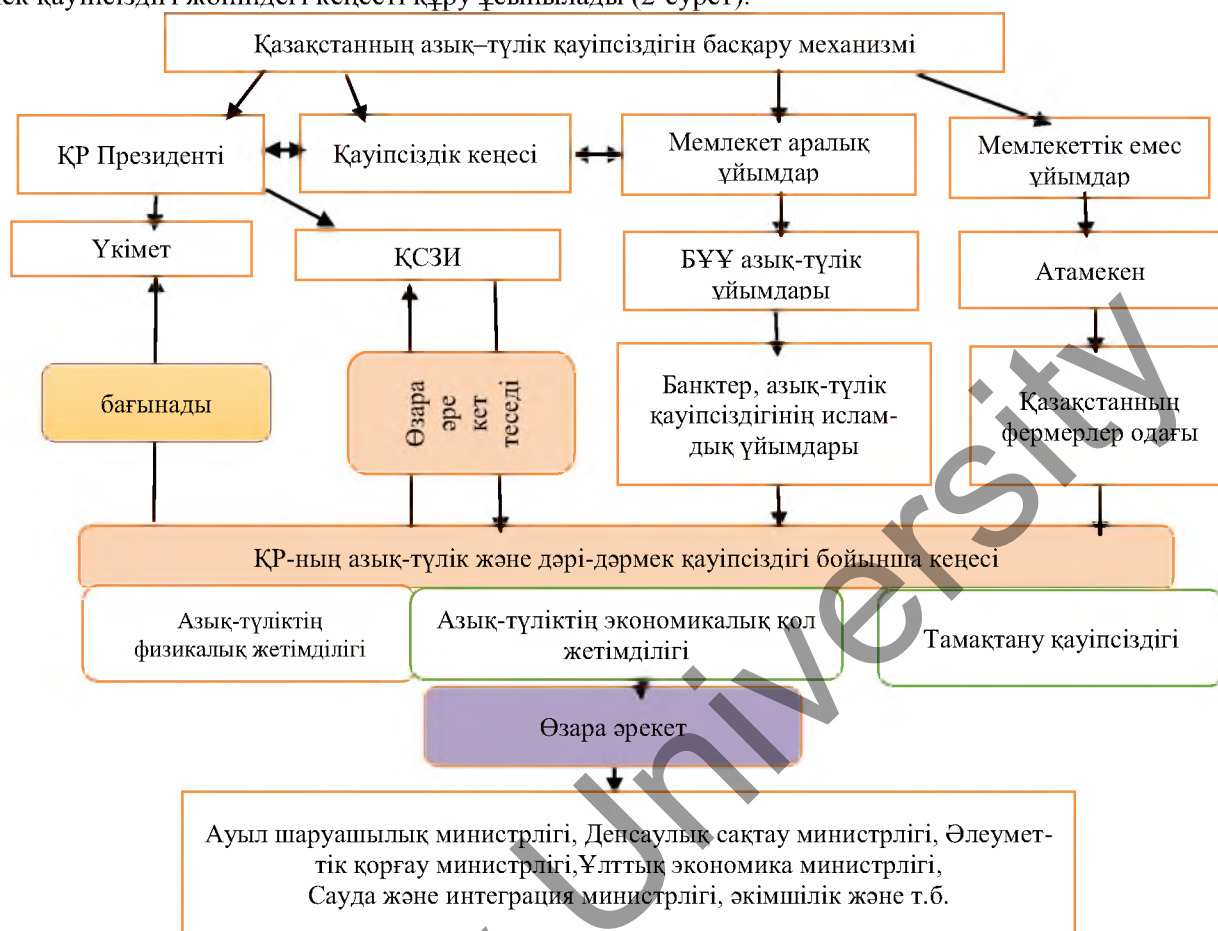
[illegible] қауіпсіздігі жөніндегі кеңесті құру ұсынылады (2-сурет).

Қазақстанның азық–түлік қауіпсіздігін басқару механизмі

ҚР Президенті

Қауіпсіздік кеңесі

Мемлекет аралық ұйымдар

Мемлекеттік емес ұйымдар

Үкімет

ҚСЗИ

БҰҰ азық-түлік ұйымдары

Атамекен

бағынады

Өзара әре кет теседі

Банктер, азық-түлік қауіпсіздігінің исламдық ұйымдары

Қазақстанның фермерлер одағы

ҚР-ның азық-түлік және дәрі-дәрмек қауіпсіздігі бойынша кеңесі

Азық-түліктің физикалық жетімділігі

Азық-түліктің экономикалық қол жетімділігі

Тамақтану қауіпсіздігі

Өзара әрекет

Ауыл шаруашылық министрлігі, Денсаулық сақтау министрлігі, Әлеуметтік қорғау министрлігі,Ұлттық экономика министрлігі, Сауда және интеграция министрлігі, әкімшілік және т.б.

University